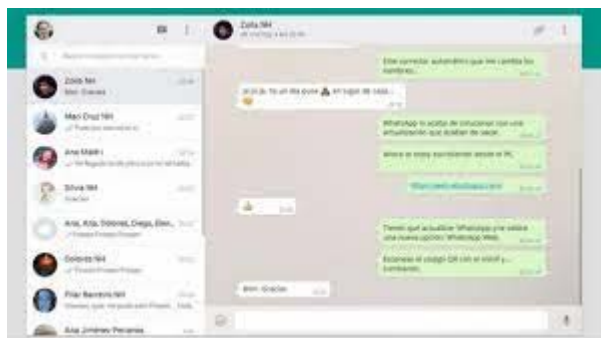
Zoila NH

Zoila NH
Bien. Gracias

Mari Cruz NH

Ana Maldi

Silvia NH
Gracias

Ana, Alba, Dolores, Diego, Elen...

Dolores NH

Pilar Becerra NH

Ana Jiménez Peruena

Este corrector automático que me cambia los nombres...

Jijiji. Yo un día puse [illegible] en lugar de casa...

WhatsApp lo acaba de solucionar con una actualización que deberías saber.

Ahora te estoy escribiendo desde el PC.

https://web.whatsapp.com

Tienes que actualizar WhatsApp y ir sobre una nueva opción: WhatsApp Web.

Escaneas el código QR con el móvil y... ¡conectado!

Bien. Gracias